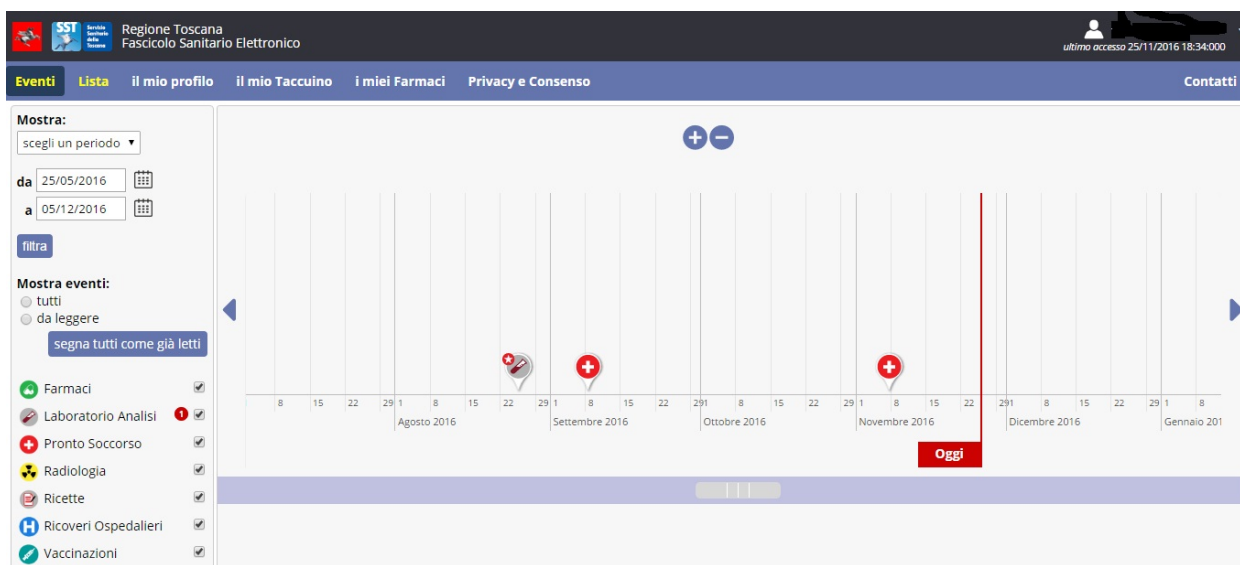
SST Servizio Sanitario della Toscana

Regione Toscana
Fascicolo Sanitario Elettronico

ultimo accesso 25/11/2016 18:34:000

Eventi Lista il mio profilo il mio Taccuino i miei Farmaci Privacy e Consenso Contatti

Mostra:
scegli un periodo ▾
da 25/05/2016
a 05/12/2016
filtra

Mostra eventi:
tutti
da leggere
segna tutti come già letti

Farmaci
Laboratorio Analisi 1
Pronto Soccorso
Radiologia
Ricette
Ricoveri Ospedalieri
Vaccinazioni

8 15 22 29 1 8 15 22 29 1 8 15 22 29 1 8 15 22 29 1 8 15 22 29 1 8 15 22 29 1 8

Agosto 2016 Settembre 2016 Ottobre 2016 Novembre 2016 Dicembre 2016 Gennaio 201

Oggi